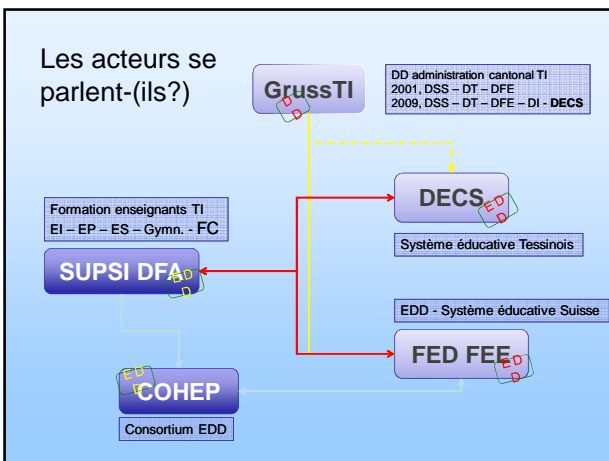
Les acteurs se parlent-(ils?)

GrussTI

D D

DD administration cantonal TI
2001, DSS – DT – DFE
2009, DSS – DT – DFE – DI - DECS

DECS

E D D

Système éducative Tessinois

Formation enseignants TI
EI – EP – ES – Gymn. - FC

SUPSI DFA

E D D

EDD - Système éducative Suisse

FED FEE

E D D

E D D

COHEP

Consortium EDD